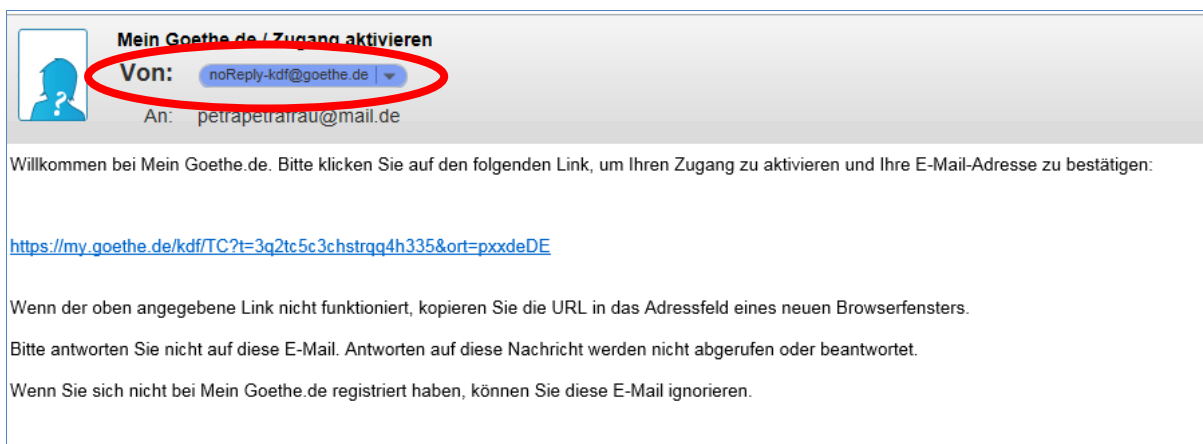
Mein Goethe.de / Zugang aktivieren
Von: noReply-kdf@goethe.de
An: petrapetrafrau@mail.de

Willkommen bei Mein Goethe.de. Bitte klicken Sie auf den folgenden Link, um Ihren Zugang zu aktivieren und Ihre E-Mail-Adresse zu bestätigen:

https://my.goethe.de/kdf/TC?t=3q2tc5c3chstrqq4h335&ort=pxxdeDE

Wenn der oben angegebene Link nicht funktioniert, kopieren Sie die URL in das Adressfeld eines neuen Browserfensters.

Bitte antworten Sie nicht auf diese E-Mail. Antworten auf diese Nachricht werden nicht abgerufen oder beantwortet.

Wenn Sie sich nicht bei Mein Goethe.de registriert haben, können Sie diese E-Mail ignorieren.